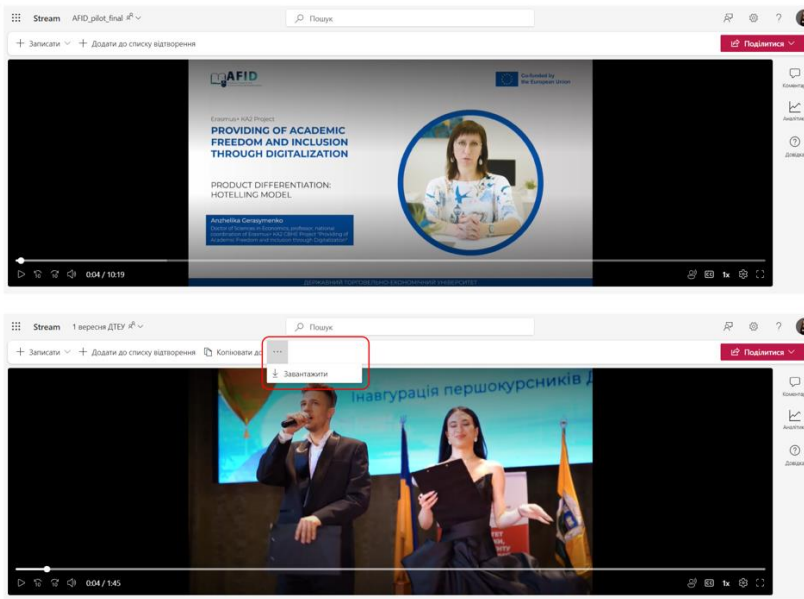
Stream AFID_pilot_final
Пошук
+ Записати + Додати до списку відтворення
Поділитися
AFID
Co-funded by the European Union
Erasmus+ KA2 Project
PROVIDING OF ACADEMIC FREEDOM AND INCLUSION THROUGH DIGITALIZATION
PRODUCT DIFFERENTIATION: HOTELLING MODEL
Anzhelika Gerasymenko
Doctor of Sciences in Economics, professor, national coordinator of Erasmus+ KA2 CBHE Project "Providing of Academic Freedom and Inclusion through Digitalization"
ДЕРЖАВНИЙ ТОРГОВЕЛЬНО-ЕКОНОМІЧНИЙ УНІВЕРСИТЕТ
0:04 / 10:19
1x
Коментар
Аналітика
Довідка

Stream 1 вересня ДТЕУ
Пошук
+ Записати + Додати до списку відтворення Копіювати до ...
Завантажити
Поділитися
Інавгурація першокурсників Д
0:04 / 1:45
1x
Коментар
Аналітика
Довідка